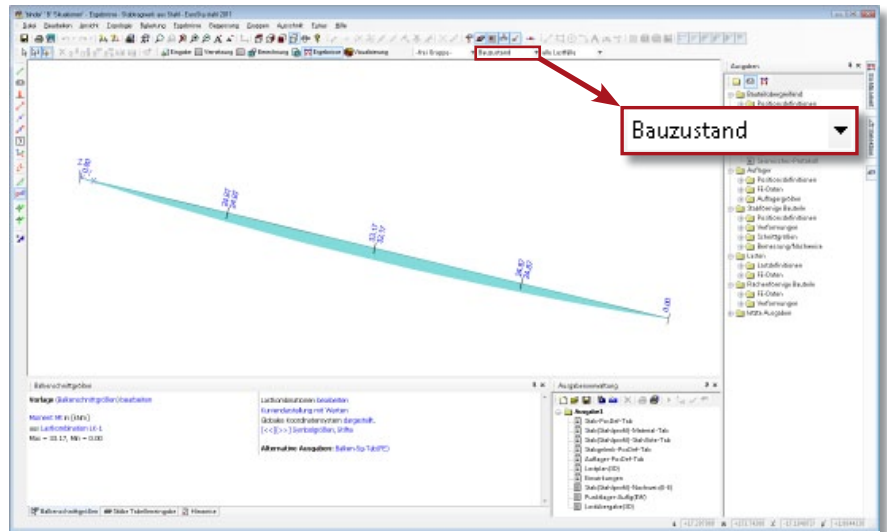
Binder "B Sikakomer" - Ergebnisse - Stabsegment aus Stahl - EuroSta.stahl 2017

Datei Bearbeiten Ansicht Topologie Belastung Ergebnisse Bemessung Gruppen Ausschnitt Extras Hilfe

Eingabe Verteilung Berechnung Ergebnisse Visualisierung

Bauzustand

Bauzustand

Ausgaben

Stabwerksbegleitend
Positionsdefinitionen
Auflager
Positionsdefinitionen
FE-Daten
Auflagergrößen
Stabförmige Bauteile
Positionsdefinitionen
Verformungen
Schnittgrößen
Bemessung/Nachweise
Lasten
Lastdefinitionen
FE-Daten
Flächenförmige Bauteile
FE-Daten
Verformungen
letzte Ausgaben

Balkenschnittgrößen

Vorlage: Balkenschnittgrößen bearbeiten

Moment M in [kNm]
aus Lastkombination LK-1
Max = 33.17, Min = 0.00

Lastkombinationen bearbeiten
Kurvendarstellung mit Werten
Globales Koordinatensystem dargestellt.
[<<] [>>] Symbolgrößen, Stifte

Alternative Ausgaben: Balken-Sp.Tab(PE)

Balkenschnittgrößen | Stäbe Tabellenausgabe | Hinweise

Ausgabenverwaltung

Ausgabe1
Stab-PosDef-Tab
Stab(Stahlprofil)-Material-Tab
Stab(Stahlprofil)-Schnittgr-Tab
Stabgelenk-PosDef-Tab
Auflager-PosDef-Tab
Lastplan(3D)
Bemerkungen
Stab(Stahlprofil)-Nachweis(E-E)
Punktlager-Auflg(3W)
Lastdiagramm(3D)